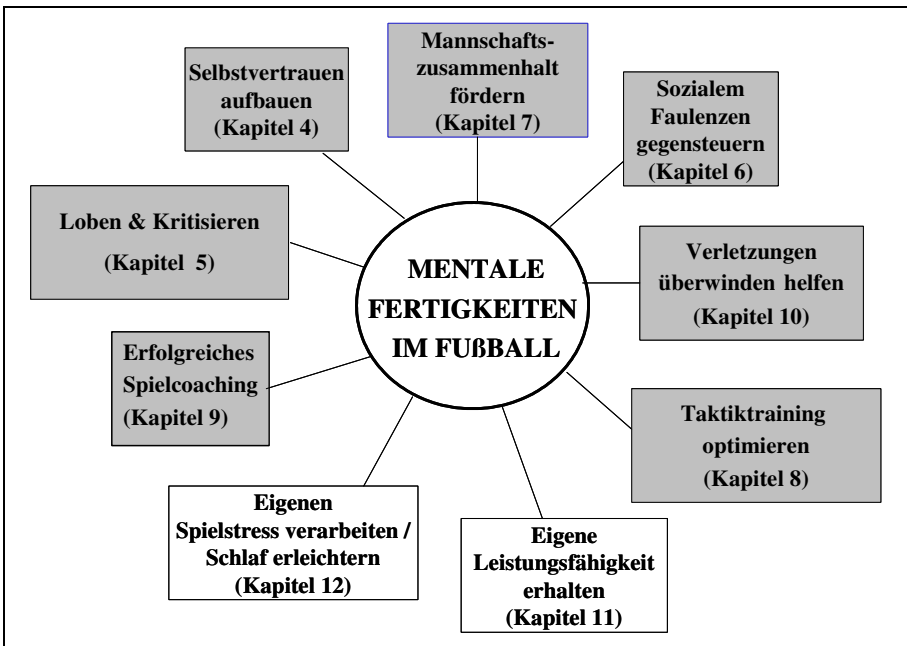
MENTALE FERTIGKEITEN IM FUßBALL

Mannschafts-zusammenhalt fördern (Kapitel 7)

Sozialem Faulenzen gegensteuern (Kapitel 6)

Verletzungen überwinden helfen (Kapitel 10)

Taktiktraining optimieren (Kapitel 8)

Eigene Leistungsfähigkeit erhalten (Kapitel 11)

Eigenen Spielstress verarbeiten / Schlaf erleichtern (Kapitel 12)

Erfolgreiches Spielcoaching (Kapitel 9)

Loben & Kritisieren

(Kapitel 5)

Selbstvertrauen aufbauen (Kapitel 4)